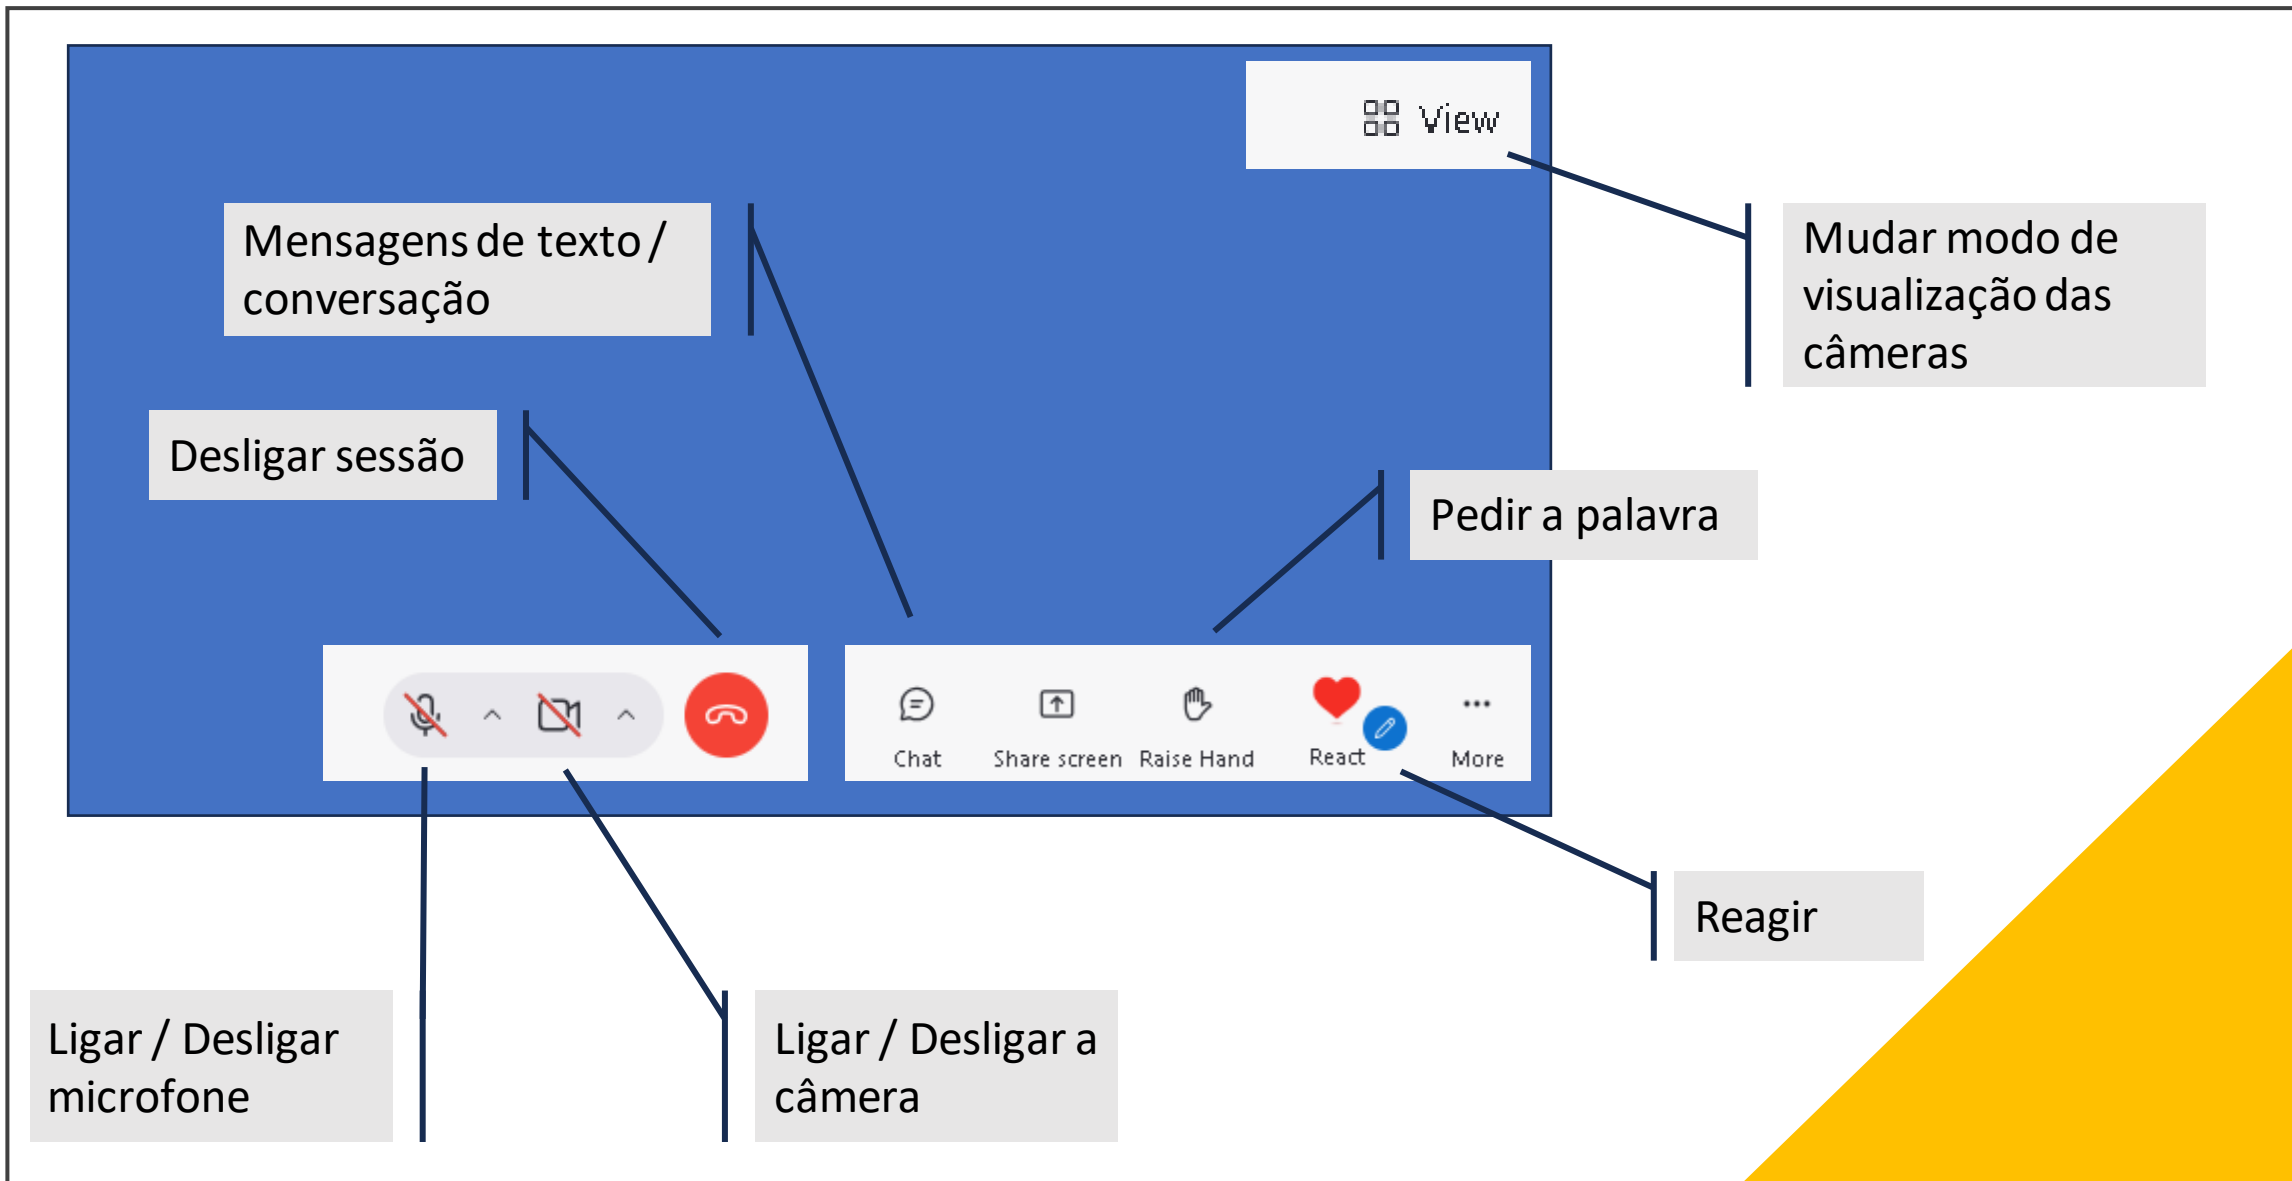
View

Mensagens de texto / conversação

Mudar modo de visualização das câmeras

Desligar sessão

Pedir a palavra

Chat Share screen Raise Hand React More

Reagir

Ligar / Desligar microfone

Ligar / Desligar a câmera